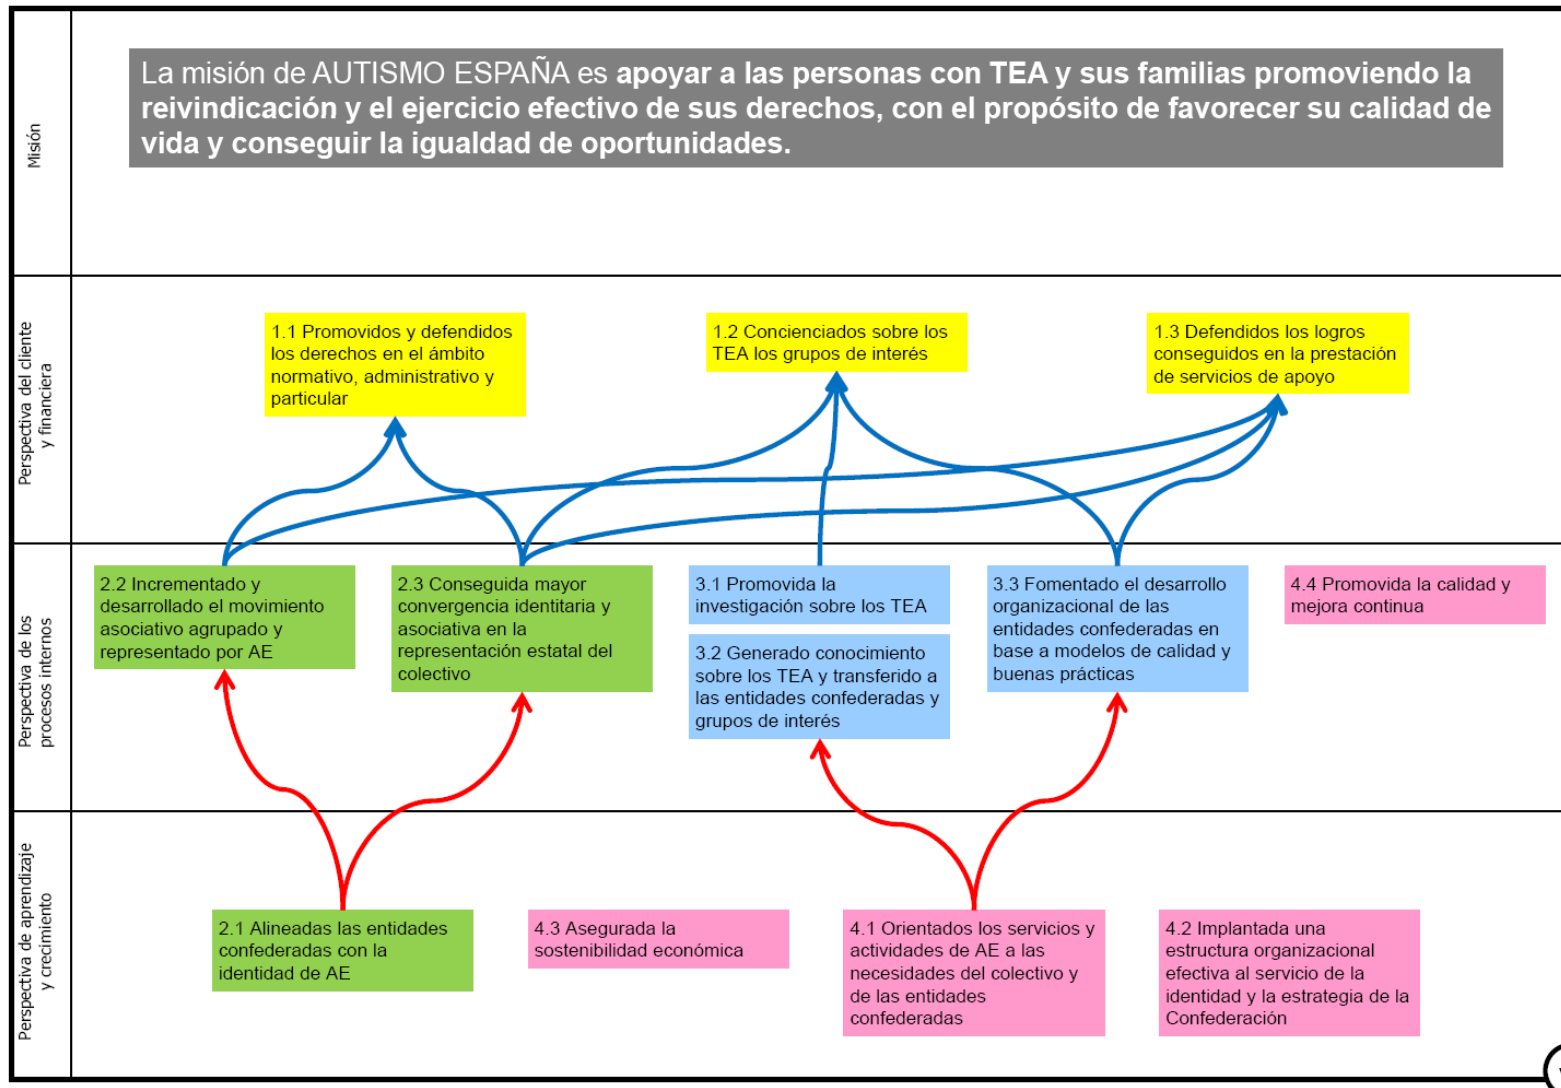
Misión

La misión de AUTISMO ESPAÑA es **apoyar a las personas con TEA y sus familias promoviendo la reivindicación y el ejercicio efectivo de sus derechos, con el propósito de favorecer su calidad de vida y conseguir la igualdad de oportunidades.**

Perspectiva del cliente y financiera

1.1 Promovidos y defendidos los derechos en el ámbito normativo, administrativo y particular

1.2 Concienciados sobre los TEA los grupos de interés

1.3 Defendidos los logros conseguidos en la prestación de servicios de apoyo

Perspectiva de los procesos internos

2.2 Incrementado y desarrollado el movimiento asociativo agrupado y representado por AE

2.3 Conseguida mayor convergencia identitaria y asociativa en la representación estatal del colectivo

3.1 Promovida la investigación sobre los TEA

3.2 Generado conocimiento sobre los TEA y transferido a las entidades confederadas y grupos de interés

3.3 Fomentado el desarrollo organizacional de las entidades confederadas en base a modelos de calidad y buenas prácticas

4.4 Promovida la calidad y mejora continua

Perspectiva de aprendizaje y crecimiento

2.1 Alineadas las entidades confederadas con la identidad de AE

4.3 Asegurada la sostenibilidad económica

4.1 Orientados los servicios y actividades de AE a las necesidades del colectivo y de las entidades confederadas

4.2 Implantada una estructura organizacional efectiva al servicio de la identidad y la estrategia de la Confederación